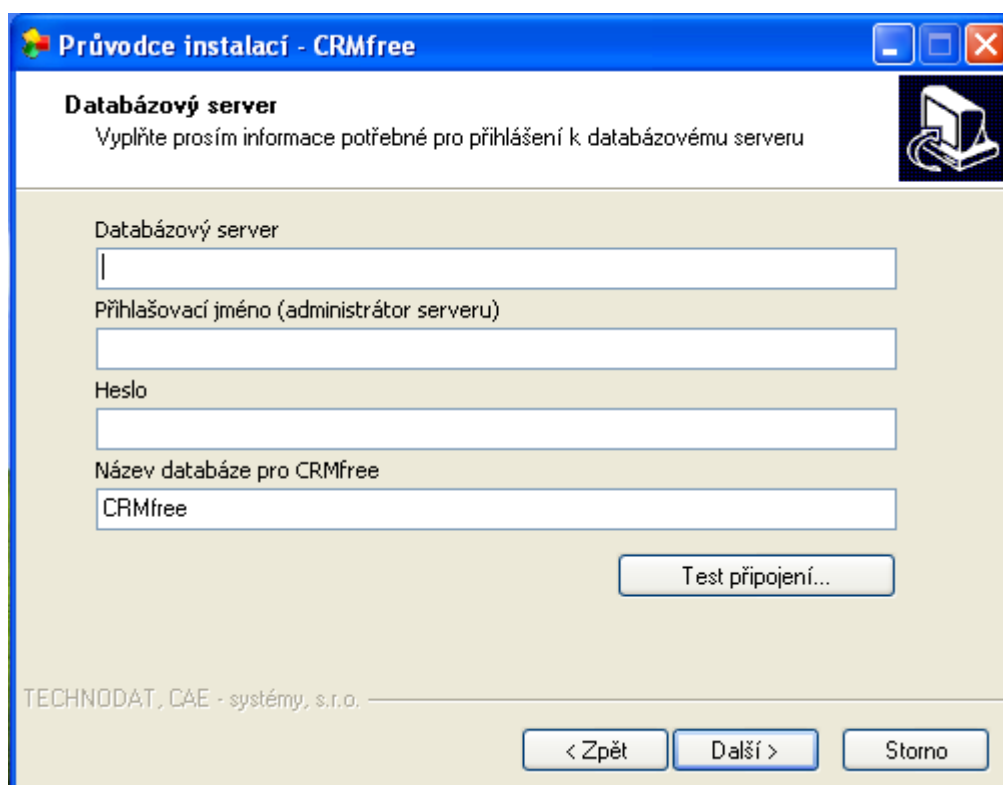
Průvodce instalací - CRMfree

Databázový server
Vyplňte prosím informace potřebné pro přihlášení k databázovému serveru

Databázový server

Přihlašovací jméno (administrátor serveru)

Heslo

Název databáze pro CRMfree
CRMfree

Test připojení...

TECHNODAT, CAE - systémy, s.r.o.

< Zpět
Další >
Storno